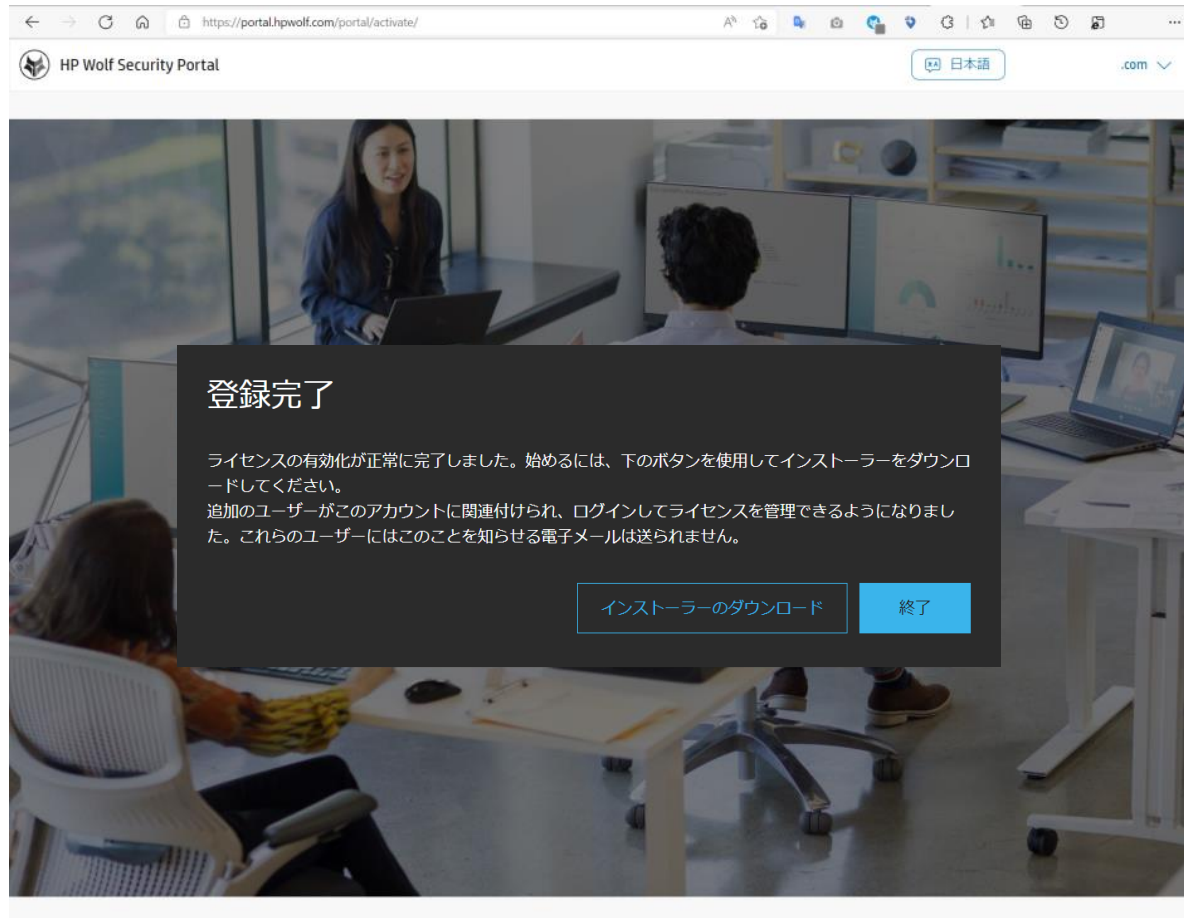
https://portal.hpwolf.com/portal/activate/

HP Wolf Security Portal

日本語

.com

登録完了

ライセンスの有効化が正常に完了しました。始めるには、下のボタンを使用してインストーラーをダウンロードしてください。
追加のユーザーがこのアカウントに関連付けられ、ログインしてライセンスを管理できるようになりました。これらのユーザーにはこのことを知らせる電子メールは送られません。

インストーラーのダウンロード

終了